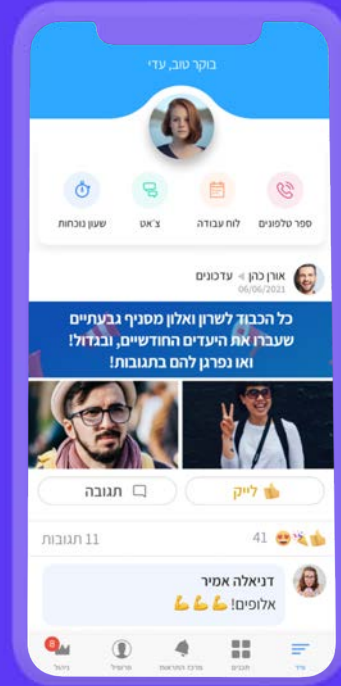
בוקר טוב, עדי

ספר טלפונים
לוח עבודה
צ'אט
שעון נוכחות

אורן כהן ◂ עדכונים
06/06/2021

כל הכבוד לשרון ואלון מסניף גבעתיים שעברו את היעדים החודשיים, ובגדול! ואו נפרגן להם בתגובות!

לייק
תגובה

41
11 תגובות

דניאלה אמיר
אלופים! 💪💪💪

עדי
תכנים
מרכז התראות
פרופיל
ניהול
8